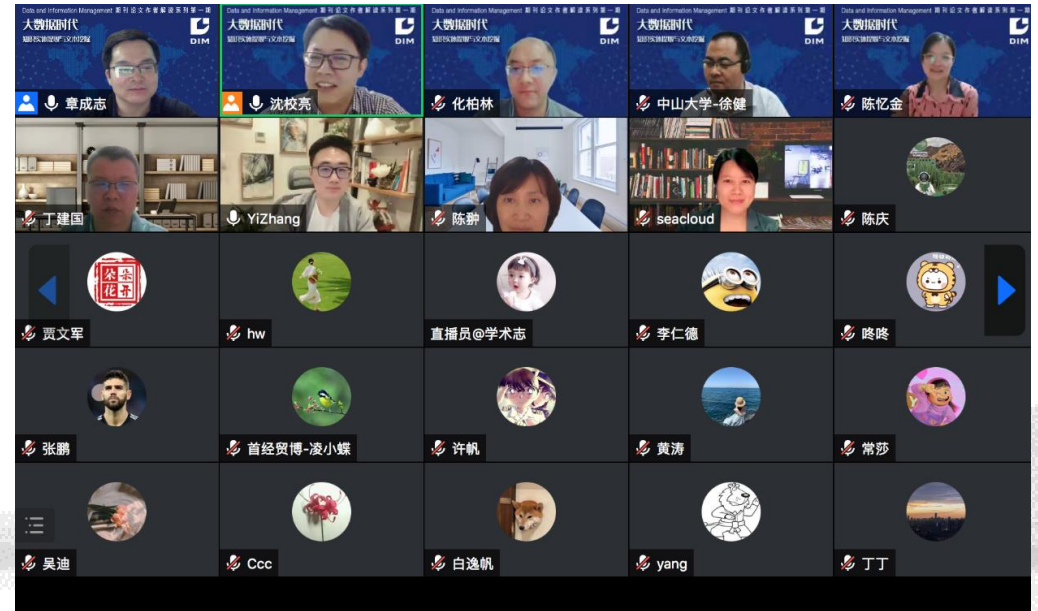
Data and Information Management 期刊论文作者解读系列第一期
大数据时代
知识发现图谱与文本挖掘
DIM

章成志
沈校亮
化柏林
中山大学-徐健
陈忆金
丁建国
YiZhang
陈翀
seacloud
陈庆
贾文军
hw
直播员@学术志
李仁德
咚咚
张鹏
首经贸博-凌小蝶
许帆
黄涛
常莎
吴迪
Ccc
白逸帆
yang
丁丁